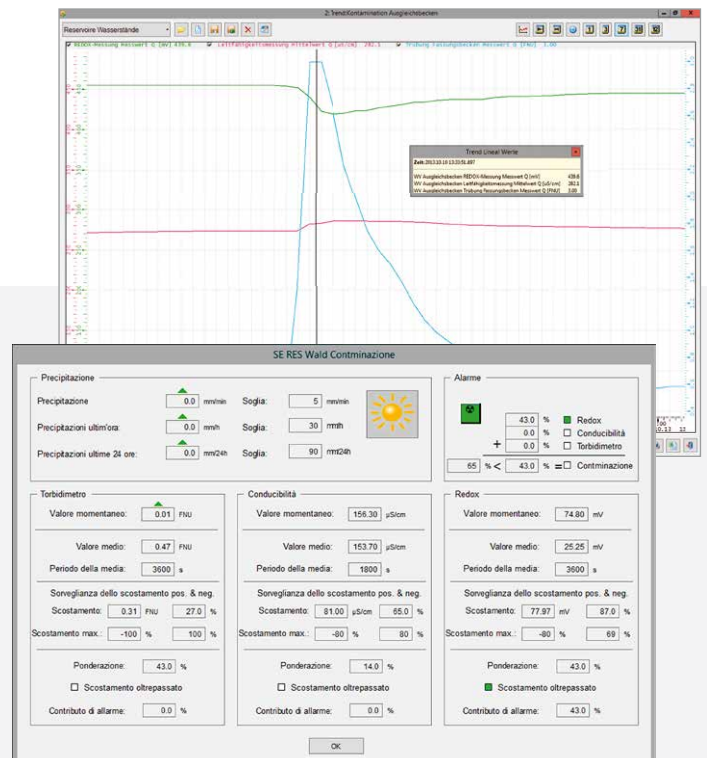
2: Trend Kontamination Ausgleichbecken

Reservoire Wasserstände

Redox-Messung Messwert Q [mV] 439.6   Leitfähigkeitsmessung Mittelwert Q [µS/cm] 282.1   Trübung Fassungsbecken Messwert Q [FNU] 3.00

Trend Lineal Werte

Zeit: 2013.10.10 13:33:51.697

WV Ausgleichsbecken REDOX-Messung Messwert Q [mV] 439.6
WV Ausgleichsbecken Leitfähigkeitsmessung Mittelwert Q [µS/cm] 282.1
WV Ausgleichsbecken Trübung Fassungsbecken Messwert Q [FNU] 3.00

SE RES Wald Contminazione

Precipitazione

Precipitazione 0.0 mm/min Soglia: 5 mm/min

Precipitazioni ultim'ora: 0.0 mm/h Soglia: 30 mm/h

Precipitazioni ultime 24 ore: 0.0 mm/24h Soglia: 90 mm/24h

Alarme

43.0 % Redox
0.0 % Conducibilità
+ 0.0 % Torbidimetro
65 % < 43.0 % = Contminazione

Torbidimetro

Valore momentaneo: 0.01 FNU

Valore medio: 0.47 FNU

Periodo della media: 3600 s

Sorveglianza dello scostamento pos. & neg.

Scostamento: 0.31 FNU 27.0 %

Scostamento max.: -100 % 100 %

Ponderazione: 43.0 %

Scostamento oltrepassato

Contributo di allarme: 0.0 %

Conducibilità

Valore momentaneo: 156.30 µS/cm

Valore medio: 153.70 µS/cm

Periodo della media: 1800 s

Sorveglianza dello scostamento pos. & neg.

Scostamento: 81.00 µS/cm 65.0 %

Scostamento max.: -80 % 80 %

Ponderazione: 14.0 %

Scostamento oltrepassato

Contributo di allarme: 0.0 %

Redox

Valore momentaneo: 74.80 mV

Valore medio: 25.25 mV

Periodo della media: 3600 s

Sorveglianza dello scostamento pos. & neg.

Scostamento: 77.97 mV 87.0 %

Scostamento max.: -80 % 69 %

Ponderazione: 43.0 %

Scostamento oltrepassato

Contributo di allarme: 43.0 %

OK